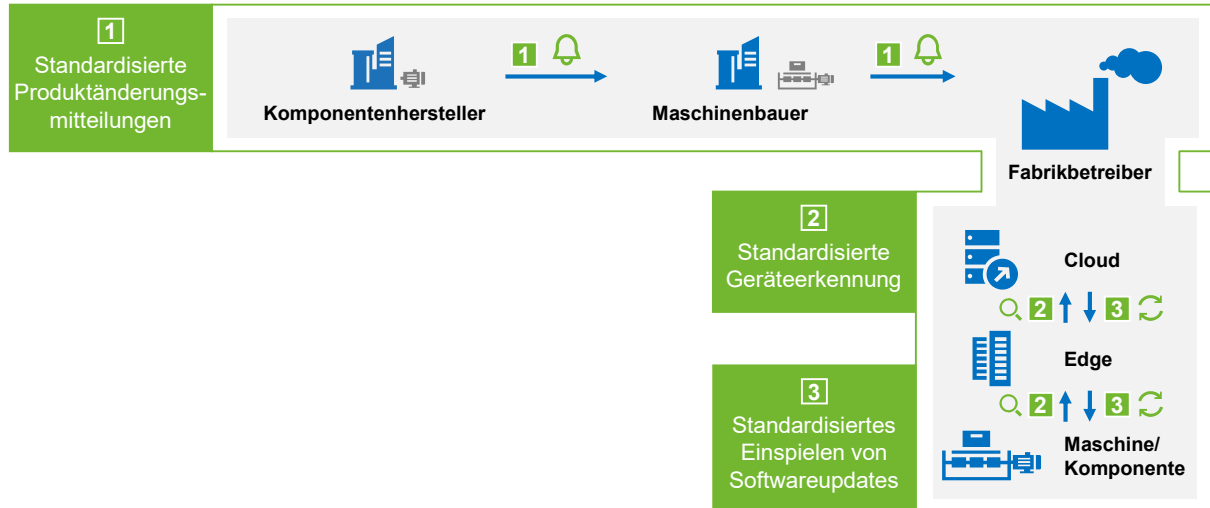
1
Standardisierte Produktänderungsmitteilungen

Komponentenhersteller

1

Maschinenbauer

1

Fabrikbetreiber

2
Standardisierte Geräteerkennung

3
Standardisiertes Einspielen von Softwareupdates

Cloud

2 3

Edge

2 3

Maschine/ Komponente